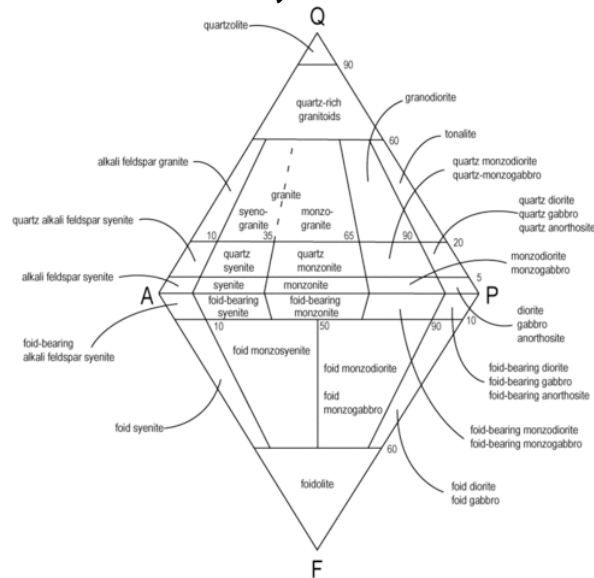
Q

quartzolite

90

quartz-rich granitoids

granodiorite

60

tonalite

alkali feldspar granite

granite

syeno-granite

monzo-granite

quartz monzodiorite
quartz-monzogabbro

quartz alkali feldspar syenite

quartz diorite
quartz gabbro
quartz anorthosite

10

35

65

90

20

quartz syenite

quartz monzonite

monzodiorite
monzogabbro

alkali feldspar syenite

syenite

monzonite

5

A

P

foid-bearing syenite

foid-bearing monzonite

diorite
gabbro
anorthosite

10

50

90

10

foid-bearing
alkali feldspar syenite

foid monzosyenite

foid monzodiorite

foid monzogabbro

foid-bearing diorite
foid-bearing gabbro
foid-bearing anorthosite

foid syenite

foid-bearing monzodiorite
foid-bearing monzogabbro

60

foidolite

foid diorite
foid gabbro

F